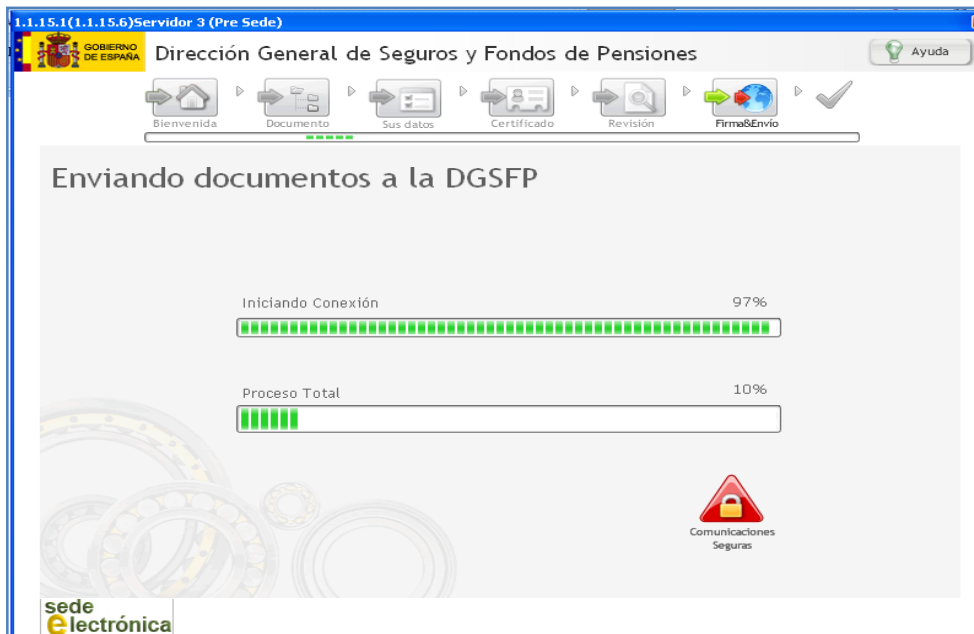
1.1.15.1(1.1.15.6)Servidor 3 (Pre Sede)

GOBIERNO DE ESPAÑA

Dirección General de Seguros y Fondos de Pensiones

Ayuda

Bienvenida
Documento
Sus datos
Certificado
Revisión
Firma&Envío

Enviando documentos a la DGSFP

Iniciando Conexión
97%

Proceso Total
10%

Comunicaciones Seguras

sede electrónica